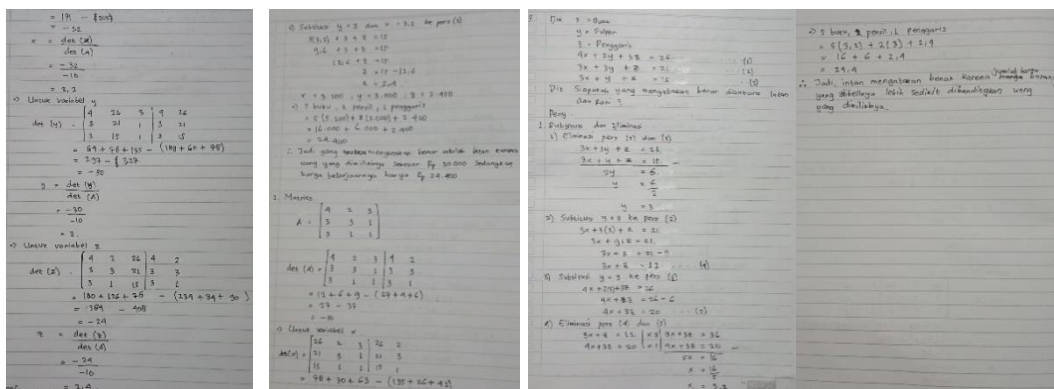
$= 1?1 - ?$
$= -32$

$x = \frac{\det(x)}{\det(A)}$

$= \frac{-32}{-10}$

$= 3,2$

c) Unsur variabel y

$\det(y) = \begin{vmatrix} 4 & 26 & 3 \\ 3 & 21 & 1 \\ 3 & 15 & 1 \end{vmatrix} \begin{matrix} 4 & 26 \\ 3 & 21 \\ 3 & 15 \end{matrix}$

$= 84 + 78 + 135 - (189 + 60 + 78)$

$= 297 - 327$

$= -30$

$y = \frac{\det(y)}{\det(A)}$

$= \frac{-30}{-10}$

$= 3$

d) Unsur variabel z

$\det(z) = \begin{vmatrix} 4 & 2 & 26 \\ 3 & 3 & 21 \\ 3 & 1 & 15 \end{vmatrix} \begin{matrix} 4 & 2 \\ 3 & 3 \\ 3 & 1 \end{matrix}$

$= 180 + 126 + 78 - (234 + 84 + 90)$

$= 384 - 408$

$= -24$

$z = \frac{\det(z)}{\det(A)}$

$= \frac{-24}{-10}$

$= 2,4$

e) Subtitusi y = 3 dan x = 3,2 ke pers (1)

$4(3,2) + 2 \cdot 3 + z = 26$

$12,8 + 6 + z = 26$

$18,8 + z = 26$

$z = 26 - 18,8$

$z = 2,4$

$x = 3,200$ ; $y = 3.000$ ; $z = 2.400$

f) 3 buku, 2 pensil, 1 penggaris

$= 3(3.200) + 2(3.000) + 2.400$

$= 9.600 + 6.000 + 2.400$

$= 18.000$

∴ Jadi yang mengeluarkan benar adalah Iwan karena uang yang dimilikinya sebesar Rp 30.000 sedangkan harga belanjaannya hanya Rp 24.400

2. Matriks

$A = \begin{bmatrix} 4 & 2 & 3 \\ 3 & 3 & 1 \\ 3 & 1 & 1 \end{bmatrix}$

$\det(A) = \begin{vmatrix} 4 & 2 & 3 \\ 3 & 3 & 1 \\ 3 & 1 & 1 \end{vmatrix} \begin{matrix} 4 & 2 \\ 3 & 3 \\ 3 & 1 \end{matrix}$

$= 12 + 6 + 9 - (27 + 4 + 6)$

$= 27 - 37$

$= -10$

b) Unsur variabel x

$\det(x) = \begin{vmatrix} 26 & 2 & 3 \\ 21 & 3 & 1 \\ 15 & 1 & 1 \end{vmatrix} \begin{matrix} 26 & 2 \\ 21 & 3 \\ 15 & 1 \end{matrix}$

$= 78 + 30 + 63 - (135 + 26 + 42)$

3. Dik $x$ = Buku
$y$ = Pulpen
$z$ = Penggaris
$4x + 2y + 3z = 26$ ... (1)
$3x + 3y + z = 21$ ... (2)
$3x + y + z = 15$ ... (3)

Dit Siapakah yang mengeluarkan benar diantara Iwan dan Roni ?

Peny

1. Subtitusi dan Eliminasi
a) Eliminasi pers (2) dan (3)
$3x + 3y + z = 21$
$3x + y + z = 15$ —
$2y = 6$
$y = \frac{6}{2}$
$y = 3$

b) Subtitusi y = 3 ke pers (2)
$3x + 3(3) + z = 21$
$3x + 9 + z = 21$
$3x + z = 21 - 9$
$3x + z = 12$ ... (4)

c) Subtitusi y = 3 ke pers (1)
$4x + 2(3) + 3z = 26$
$4x + 3z = 26 - 6$
$4x + 3z = 20$ ... (5)

d) Eliminasi pers (4) dan (5)
$3x + z = 12$ |×3| $9x + 3z = 36$
$4x + 3z = 20$ |×1| $4x + 3z = 20$ —
$5x = 16$
$x = \frac{16}{5}$
$x = 3,2$

c) 2 buku, 2 pensil, 1 penggaris
$= 5(3,2) + 2(3) + 2,4$
$= 16 + 6 + 2,4$
$= 24,4$

∴ Jadi, Iwan mengeluarkan benar karena jumlah harga barang yang dibelinya lebih sedikit dibandingkan uang yang dimilikinya.